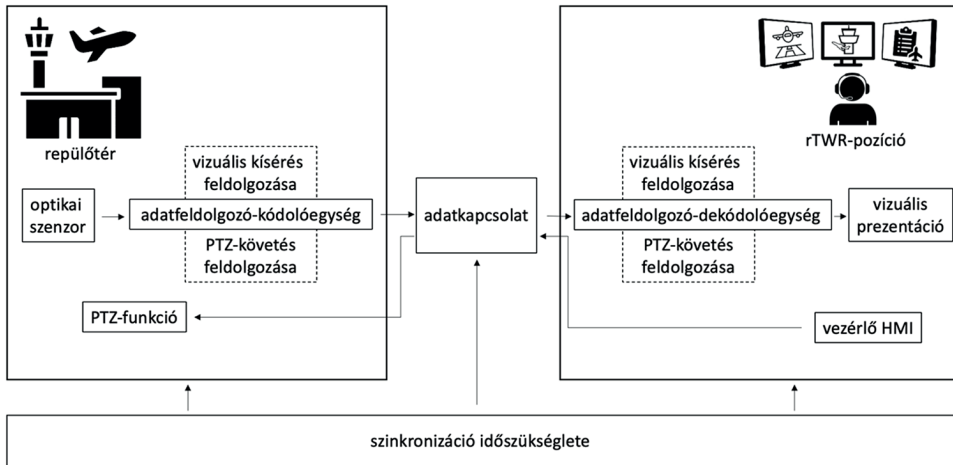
repülőtér

vizuális kísérés feldolgozása

optikai szenzor

adatfeldolgozó-kódolóegység

PTZ-követés feldolgozása

PTZ-funkció

adatkapcsolat

rTWR-pozíció

vizuális kísérés feldolgozása

adatfeldolgozó-dekódolóegység

vizuális prezentáció

PTZ-követés feldolgozása

vezérlő HMI

szinkronizáció időszükséglete